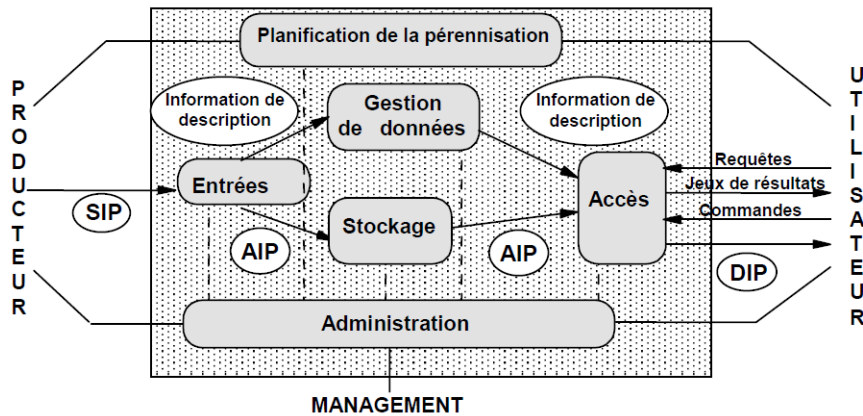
Planification de la pérennisation

P
R
O
D
U
C
T
E
U
R

Information de description

Gestion de données

Information de description

U
T
I
L
I
S
A
T
E
U
R

Entrées

SIP

Accès

Requêtes

Jeux de résultats

Commandes

Stockage

AIP

AIP

DIP

Administration

MANAGEMENT